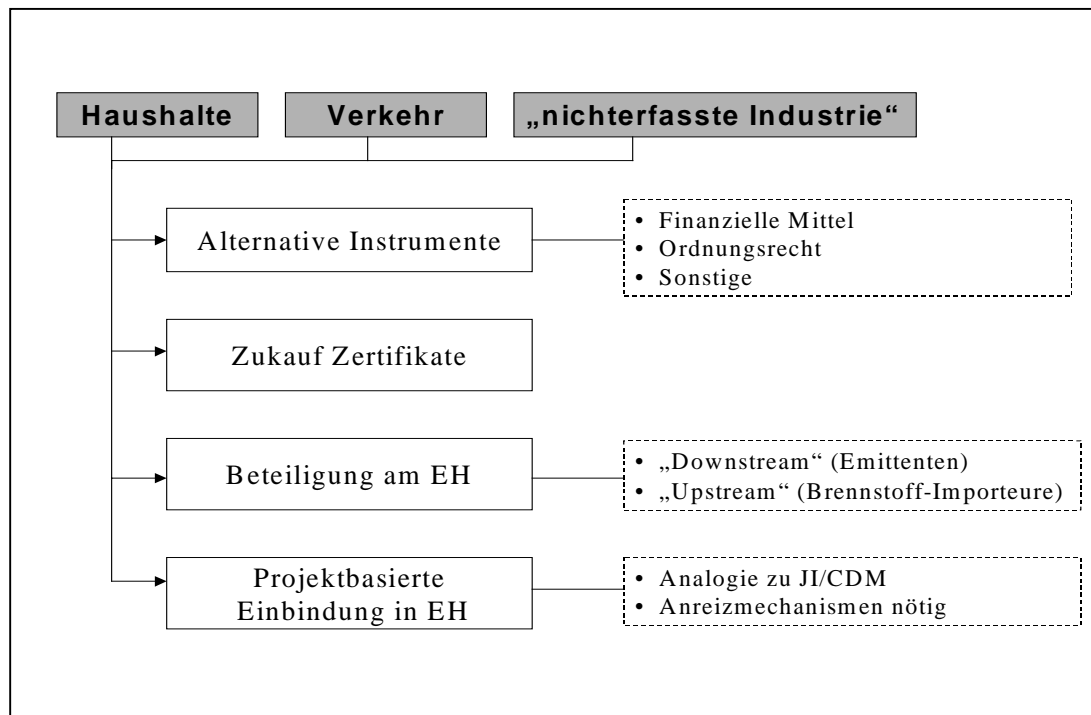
Haushalte

Verkehr

„nichterfasste Industrie“

Alternative Instrumente

• Finanzielle Mittel
• Ordnungsrecht
• Sonstige

Zukauf Zertifikate

Beteiligung am EH

• „Downstream“ (Emittenten)
• „Upstream“ (Brennstoff-Importeure)

Projektbasierte Einbindung in EH

• Analogie zu JI/CDM
• Anreizmechanismen nötig